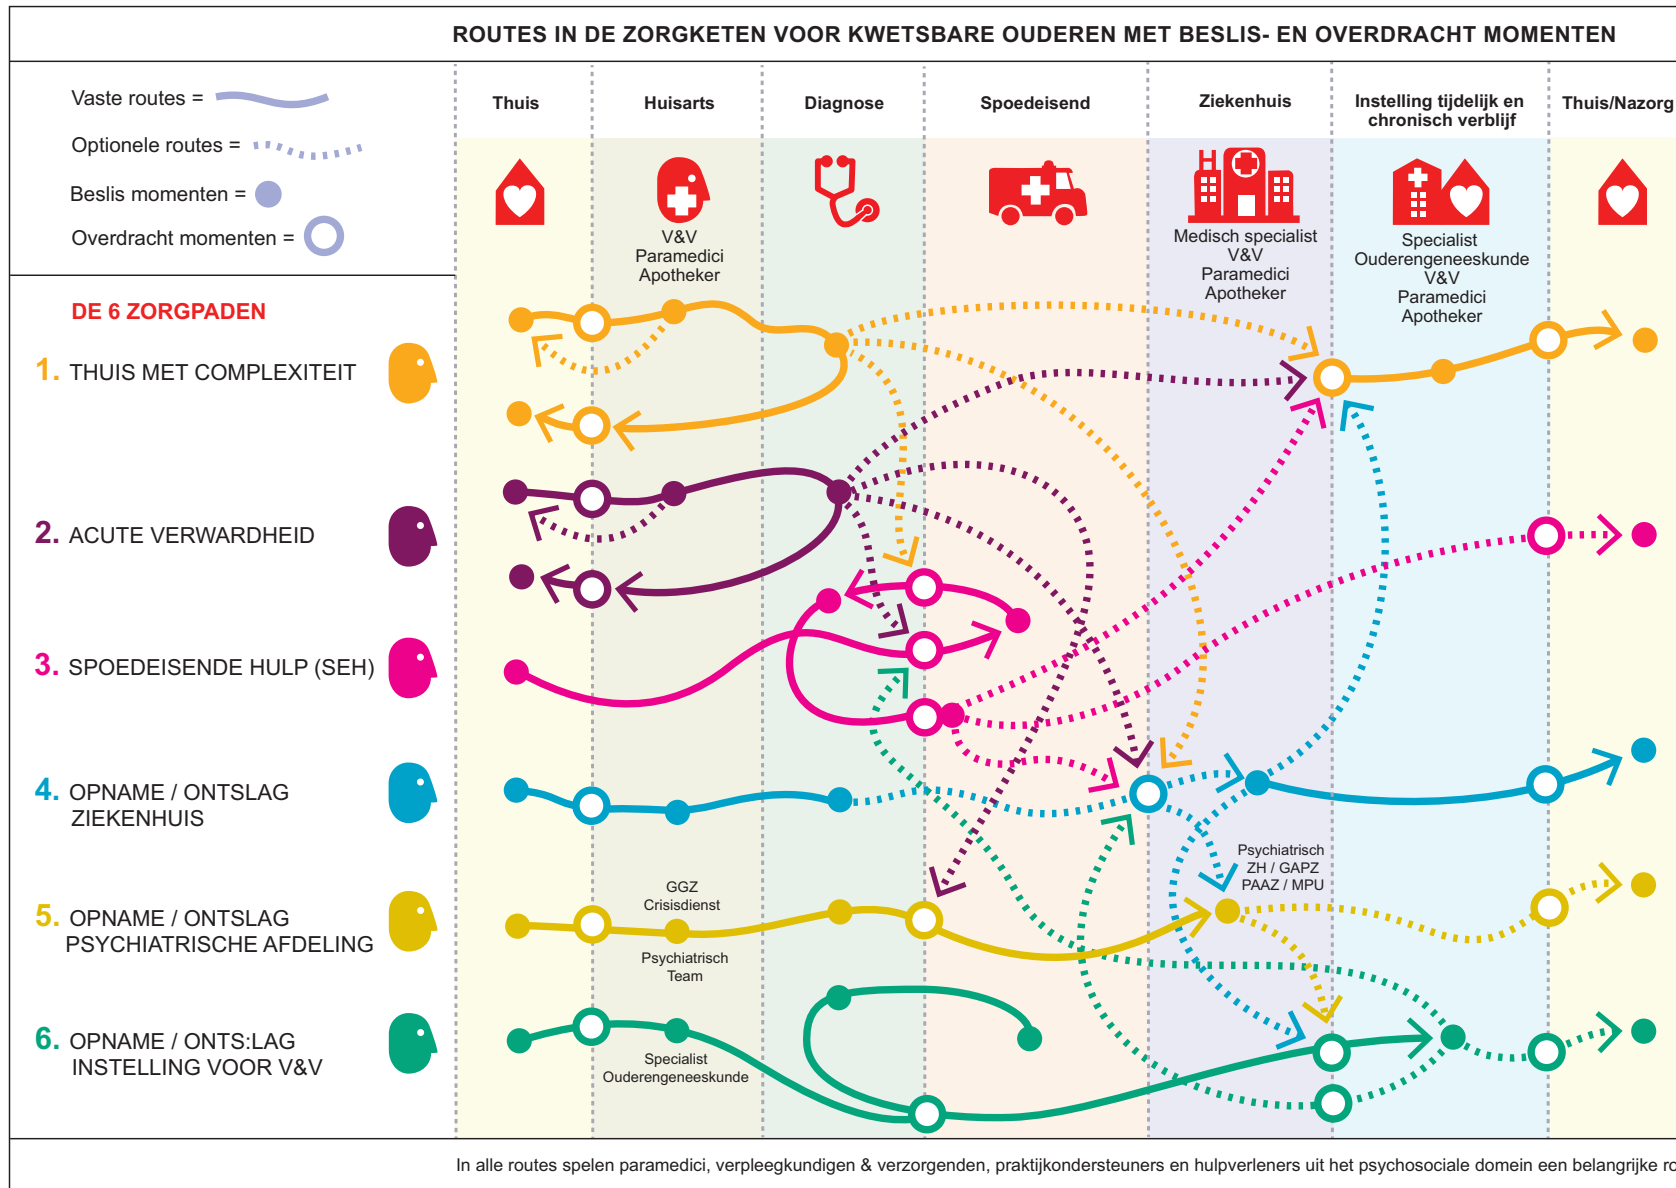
ROUTES IN DE ZORGKETEN VOOR KWETSBARE OUDEREN MET BESLIS- EN OVERDRACHT MOMENTEN

Vaste routes =

Optionele routes =

Beslis momenten =

Overdracht momenten =

| Thuis | Huisarts | Diagnose | Spoedeisend | Ziekenhuis | Instelling tijdelijk en chronisch verblijf | Thuis/Nazorg |
|---|---|---|---|---|---|---|
| | V&V Paramedici Apotheker | | | Medisch specialist V&V Paramedici Apotheker | Specialist Ouderengeneeskunde V&V Paramedici Apotheker | |

DE 6 ZORGPADEN

1. THUIS MET COMPLEXITEIT

2. ACUTE VERWARDHEID

3. SPOEDEISENDE HULP (SEH)

4. OPNAME / ONTSLAG ZIEKENHUIS

5. OPNAME / ONTSLAG PSYCHIATRISCHE AFDELING

6. OPNAME / ONTS:LAG INSTELLING VOOR V&V

GGZ Crisisdienst

Psychiatrisch Team

Psychiatrisch ZH / GAPZ PAAZ / MPU

Specialist Ouderengeneeskunde

In alle routes spelen paramedici, verpleegkundigen & verzorgenden, praktijkondersteuners en hulpverleners uit het psychosociale domein een belangrijke ro